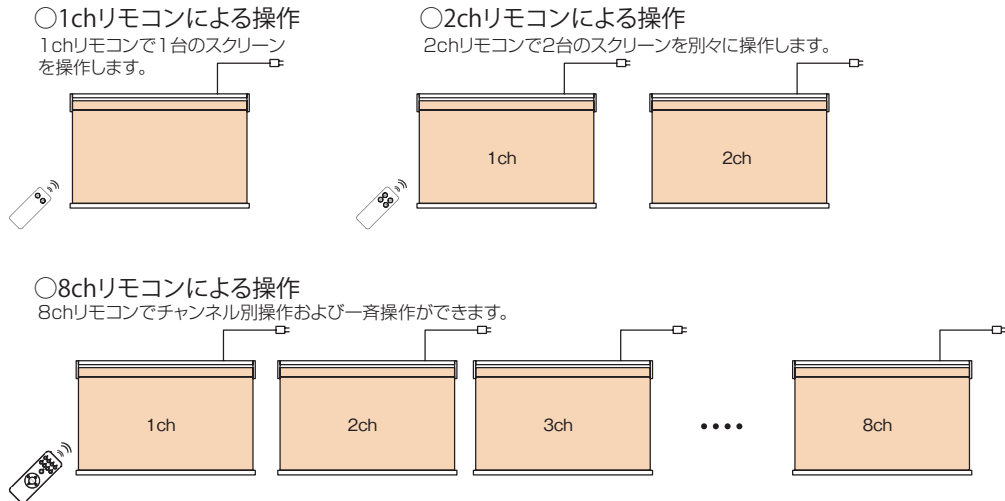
○1chリモコンによる操作
1chリモコンで1台のスクリーンを操作します。

○2chリモコンによる操作
2chリモコンで2台のスクリーンを別々に操作します。

1ch

2ch

○8chリモコンによる操作
8chリモコンでチャンネル別操作および一斉操作ができます。

1ch

2ch

3ch

••••

8ch